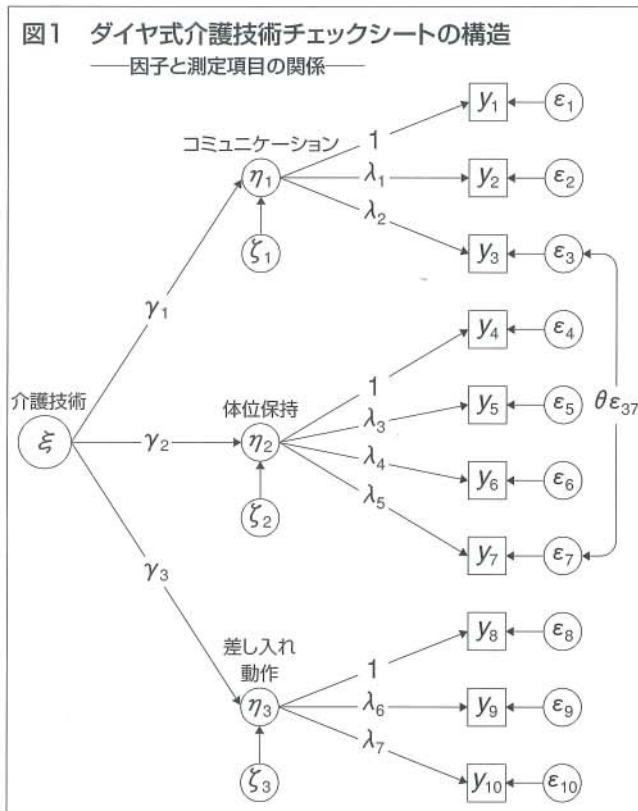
図1　ダイヤ式介護技術チェックシートの構造
——因子と測定項目の関係——

コミュニケーション

$\eta_1$

$\zeta_1$

1

$\lambda_1$

$\lambda_2$

$y_1$

$y_2$

$y_3$

$\varepsilon_1$

$\varepsilon_2$

$\varepsilon_3$

$\gamma_1$

介護技術

$\xi$

$\gamma_2$

体位保持

$\eta_2$

$\zeta_2$

1

$\lambda_3$

$\lambda_4$

$\lambda_5$

$y_4$

$y_5$

$y_6$

$y_7$

$\varepsilon_4$

$\varepsilon_5$

$\varepsilon_6$

$\varepsilon_7$

$\theta\varepsilon_{37}$

$\gamma_3$

差し入れ
動作

$\eta_3$

$\zeta_3$

1

$\lambda_6$

$\lambda_7$

$y_8$

$y_9$

$y_{10}$

$\varepsilon_8$

$\varepsilon_9$

$\varepsilon_{10}$